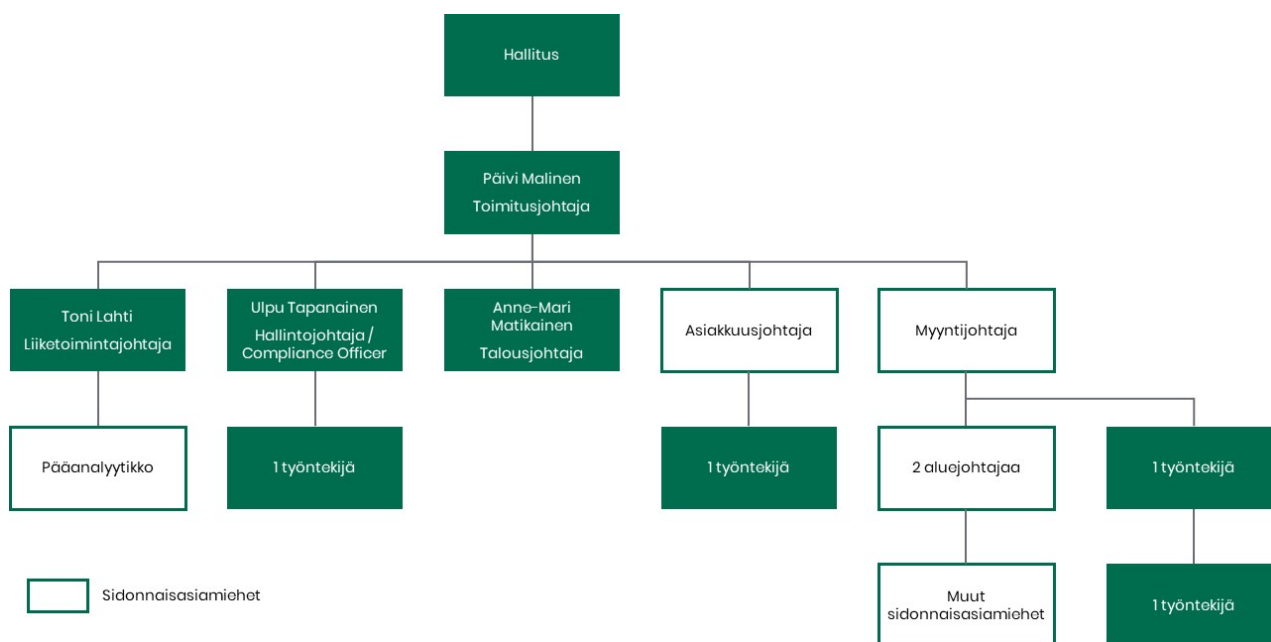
Hallitus

Päivi Malinen
Toimitusjohtaja

Toni Lahti
Liiketoimintajohtaja

Ulpu Tapanainen
Hallintojohtaja / Compliance Officer

Anne-Mari Matikainen
Talousjohtaja

Asiakkuusjohtaja

Myyntijohtaja

Pääanalyytikko

1 työntekijä

1 työntekijä

2 aluejohtajaa

1 työntekijä

Muut sidonnaisasiamiehet

1 työntekijä

Sidonnaisasiamiehet